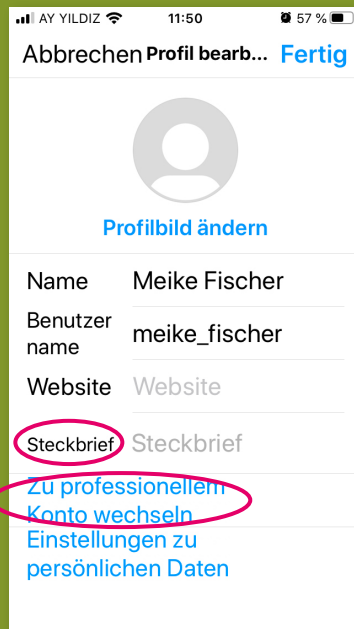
AY YILDIZ 11:50 57 %

Abbrechen Profil bearb... Fertig

Profilbild ändern

Name Meike Fischer

Benutzer name meike_fischer

Website Website

Steckbrief Steckbrief

Zu professionellem Konto wechseln

Einstellungen zu persönlichen Daten